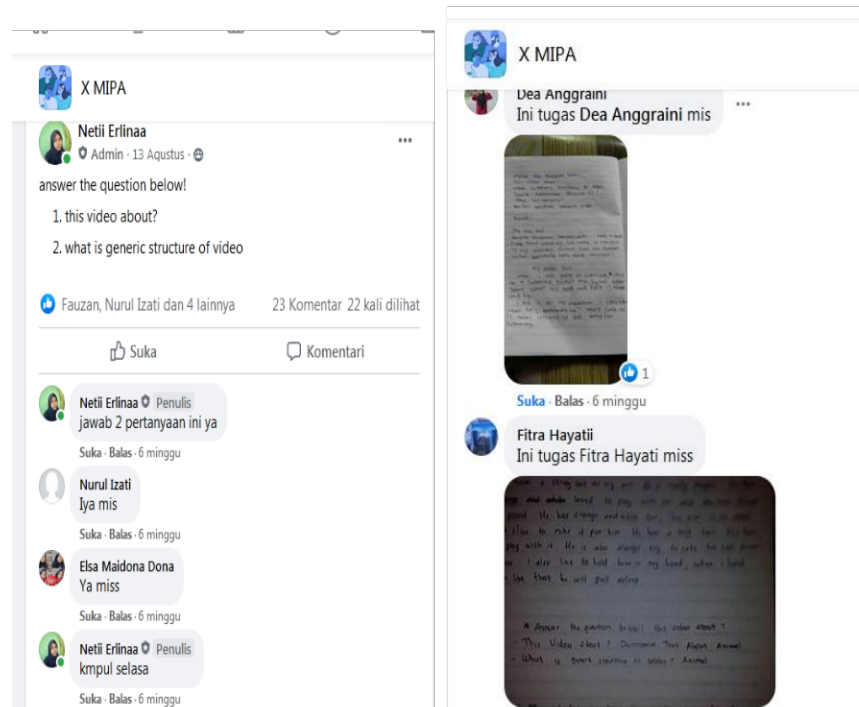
X MIPA

Netii Erlinaa
Admin · 13 Agustus ·

answer the question below!

1. this video about?

2. what is generic structure of video

Fauzan, Nurul Izati dan 4 lainnya 23 Komentar 22 kali dilihat

Suka Komentari

Netii Erlinaa Penulis
jawab 2 pertanyaan ini ya
Suka · Balas · 6 minggu

Nurul Izati
Iya mis
Suka · Balas · 6 minggu

Elsa Maidona Dona
Ya miss
Suka · Balas · 6 minggu

Netii Erlinaa Penulis
kmpul selasa
Suka · Balas · 6 minggu

X MIPA

Dea Anggraini
Ini tugas Dea Anggraini mis

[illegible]

1

Suka · Balas · 6 minggu

Fitra Hayatii
Ini tugas Fitra Hayati miss

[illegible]

Answer the question below! this video about?
This Video about? Descriptive Text About Animal
What is generic structure of video? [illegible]